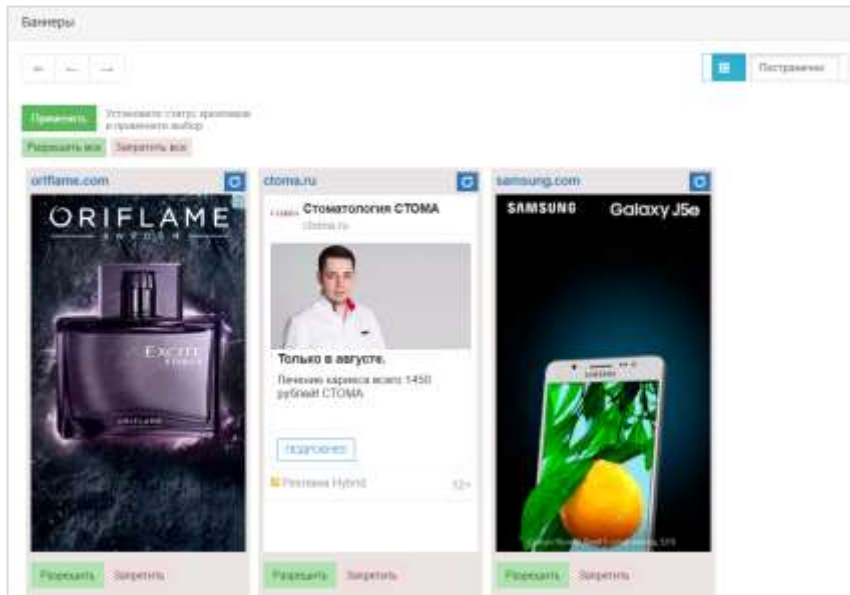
Баннеры

← ← →

Постранично

Применить

Установите статус хранения и примените выбор

Разрешить все

Запретить все

oriflame.com

ORIFLAME

SWEDEN

EXCITE

ORIFLAME

Разрешить

Запретить

stoma.ru

СТОМА

Стоматология СТОМА

stoma.ru

Только в августе.

Лечение кариеса всего 1450 рублей! СТОМА

Подробнее

Реклама Hybrid

12+

Разрешить

Запретить

samsung.com

SAMSUNG

Galaxy J5e

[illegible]

Разрешить

Запретить